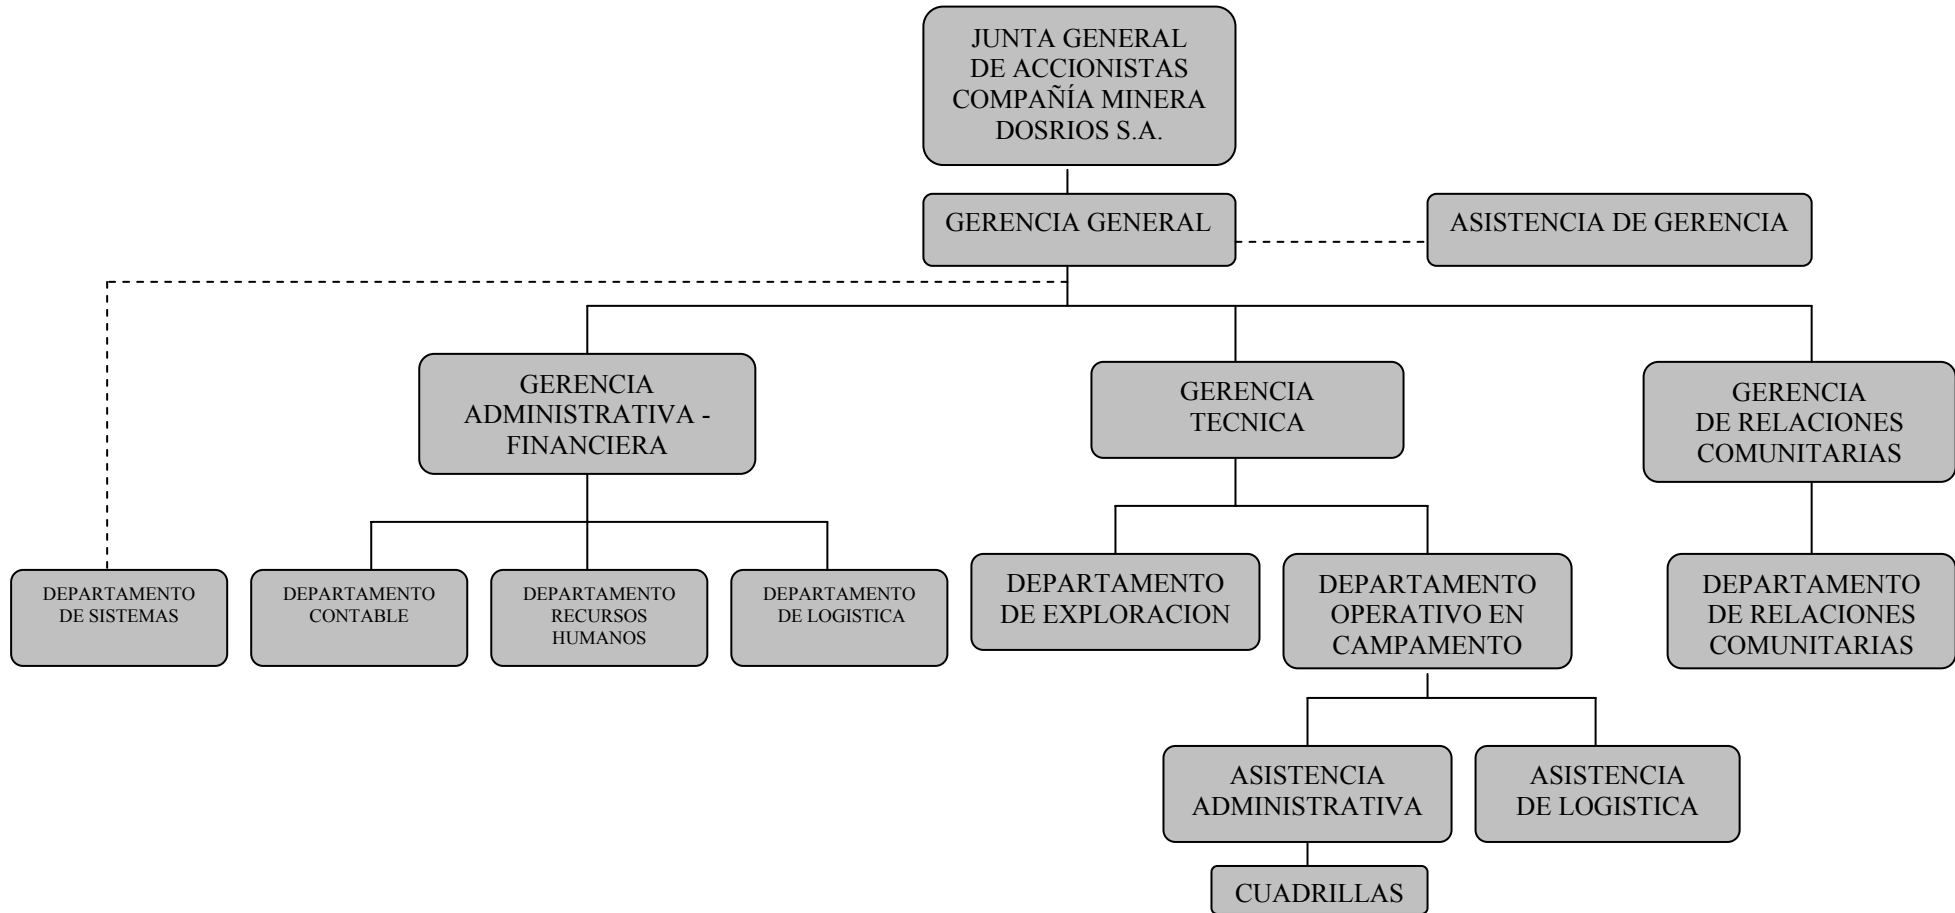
JUNTA GENERAL DE ACCIONISTAS COMPAÑÍA MINERA DOSRIOS S.A.

GERENCIA GENERAL

ASISTENCIA DE GERENCIA

GERENCIA ADMINISTRATIVA - FINANCIERA

GERENCIA TECNICA

GERENCIA DE RELACIONES COMUNITARIAS

DEPARTAMENTO DE SISTEMAS

DEPARTAMENTO CONTABLE

DEPARTAMENTO RECURSOS HUMANOS

DEPARTAMENTO DE LOGISTICA

DEPARTAMENTO DE EXPLORACION

DEPARTAMENTO OPERATIVO EN CAMPAMENTO

DEPARTAMENTO DE RELACIONES COMUNITARIAS

ASISTENCIA ADMINISTRATIVA

ASISTENCIA DE LOGISTICA

CUADRILLAS